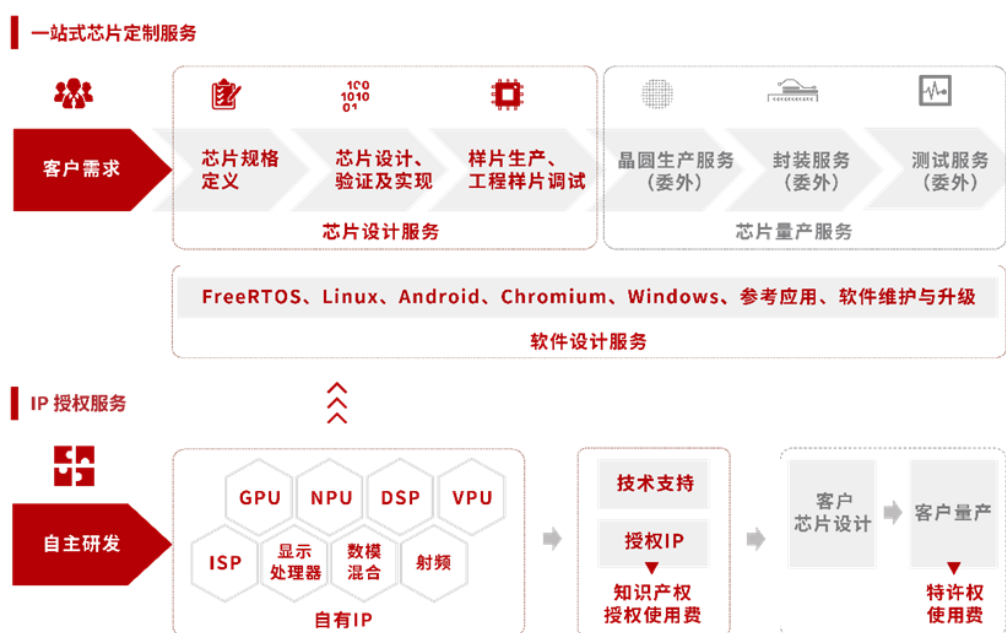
一站式芯片定制服务

100
1010
01

客户需求

芯片规格定义

芯片设计、验证及实现

样片生产、工程样片调试

芯片设计服务

晶圆生产服务（委外）

封装服务（委外）

测试服务（委外）

芯片量产服务

FreeRTOS、Linux、Android、Chromium、Windows、参考应用、软件维护与升级

软件设计服务

IP 授权服务

自主研发

GPU NPU DSP VPU

ISP 显示处理器 数模混合 射频

自有IP

技术支持

授权IP

知识产权授权使用费

客户芯片设计

客户量产

特许权使用费